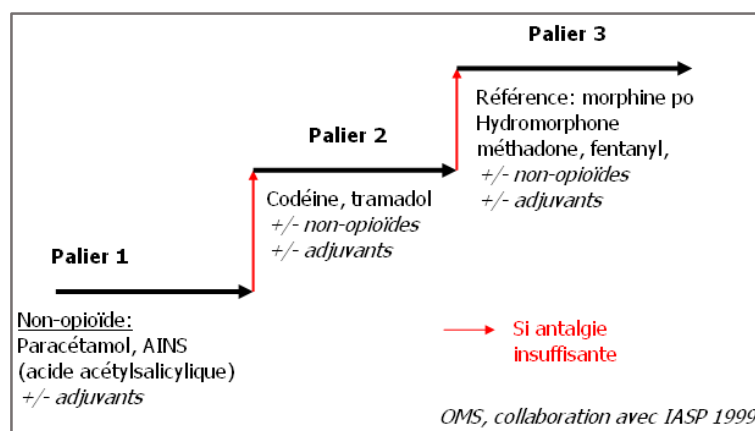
Palier 3

Référence: morphine po
Hydromorphone
méthadone, fentanyl,
+/- non-opioïdes
+/- adjuvants

Palier 2

Codéine, tramadol
+/- non-opioïdes
+/- adjuvants

Palier 1

Non-opioïde:
Paracétamol, AINS
(acide acétylsalicylique)
+/- adjuvants

Si antalgie insuffisante

OMS, collaboration avec IASP 1999